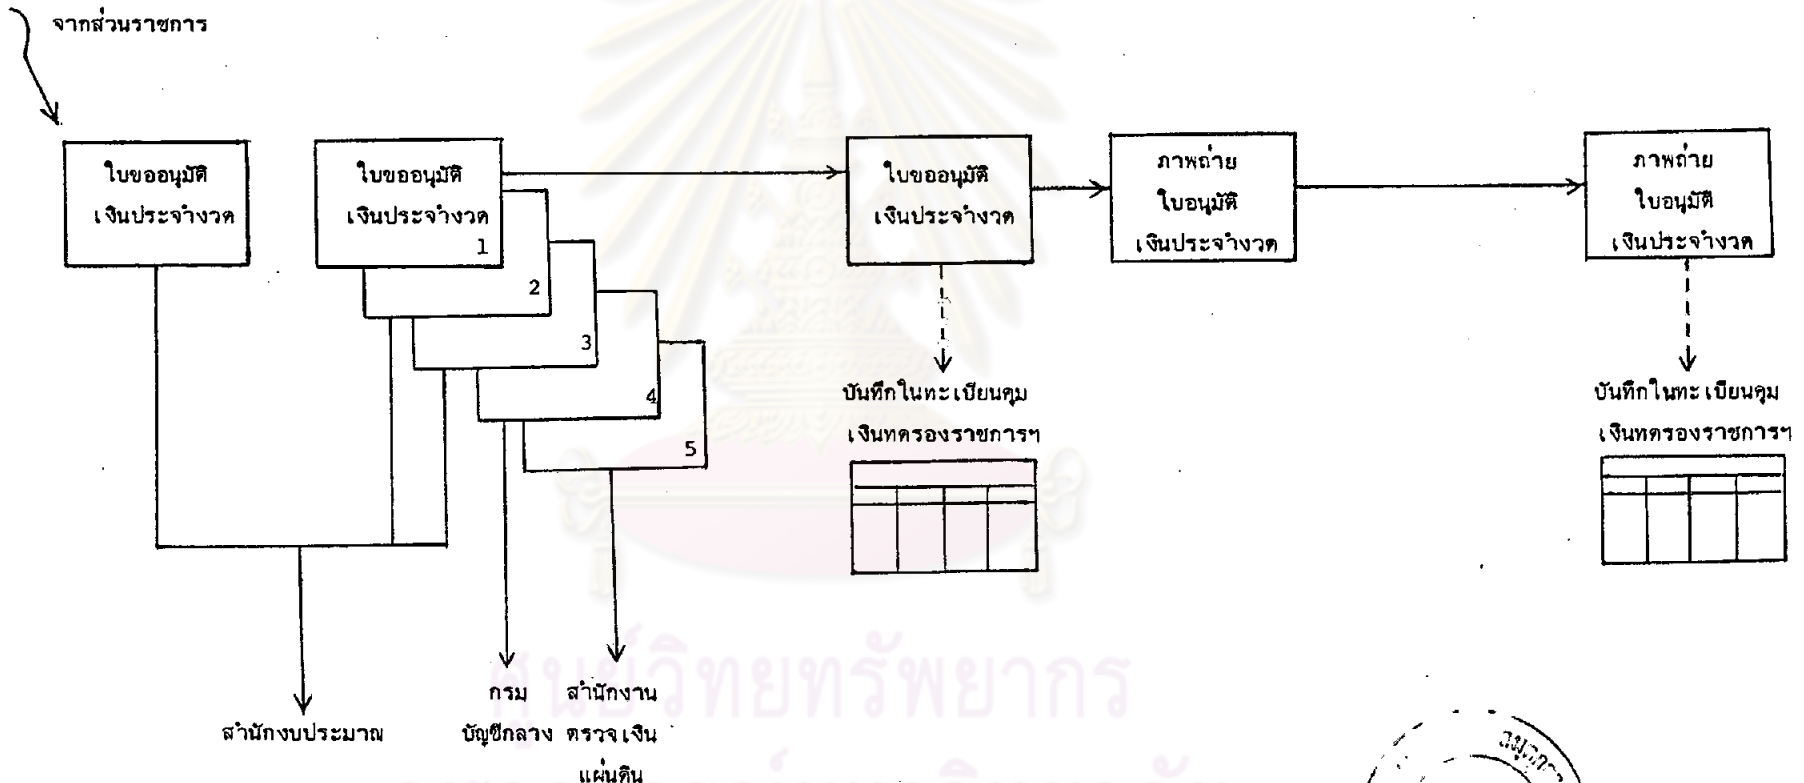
จากส่วนราชการ

ใบขออนุมัติ เงินประจำงวด

ใบขออนุมัติ เงินประจำงวด 1

2

3

4

5

ใบขออนุมัติ เงินประจำงวด

ภาพถ่าย ใบอนุมัติ เงินประจำงวด

ภาพถ่าย ใบอนุมัติ เงินประจำงวด

บันทึกในทะเบียนคุม เงินทดรองราชการฯ

บันทึกในทะเบียนคุม เงินทดรองราชการฯ

สำนักงบประมาณ

กรม บัญชีกลาง

สำนักงาน ตรวจเงิน แผ่นดิน

ศูนย์วิทยทรัพยากร